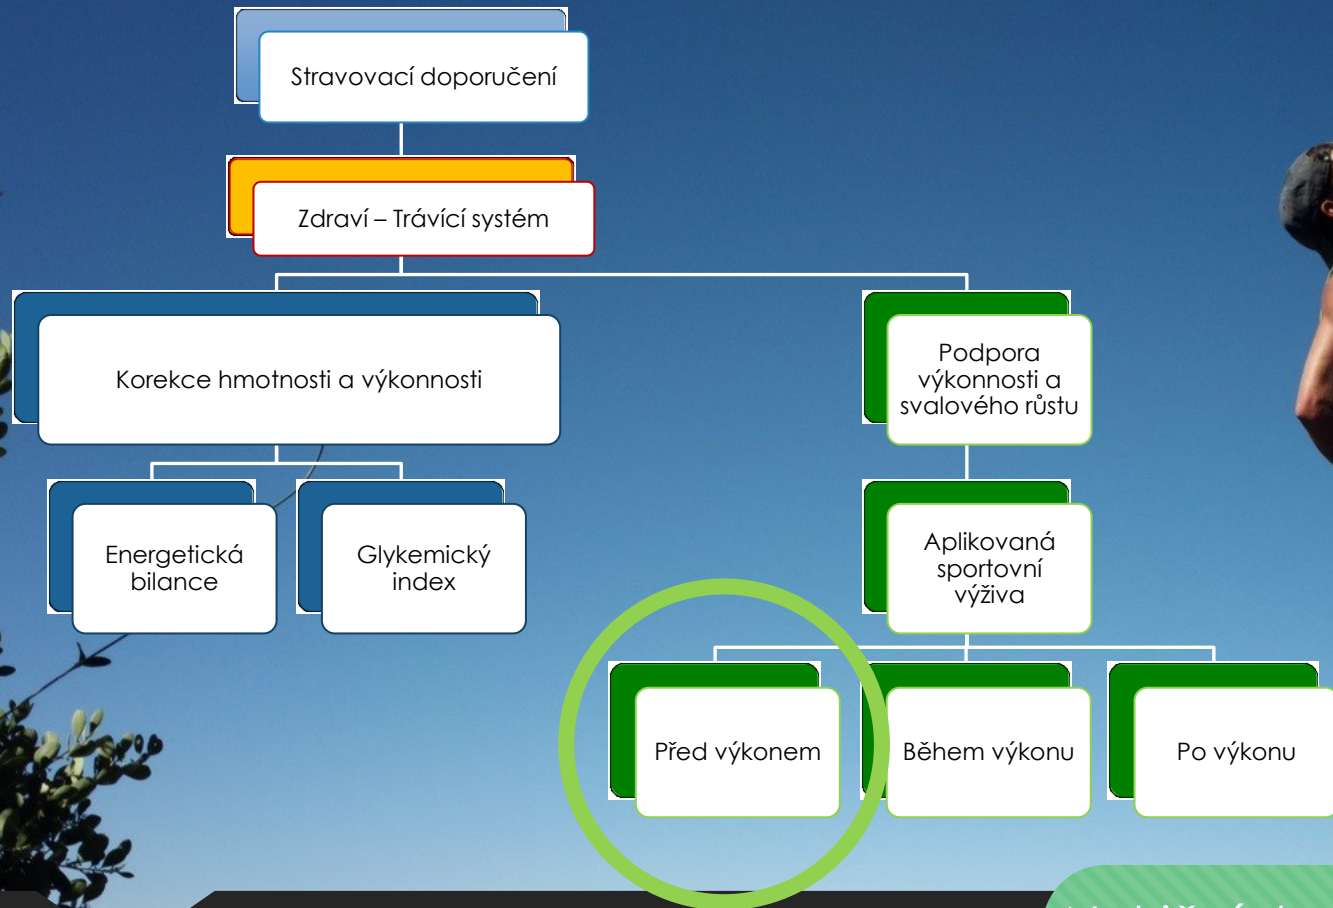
Stravovací doporučení

Zdraví – Trávící systém

Korekce hmotnosti a výkonnosti

Energetická bilance

Glykemický index

Podpora výkonnosti a svalového růstu

Aplikovaná sportovní výživa

Před výkonem

Během výkonu

Po výkonu

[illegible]